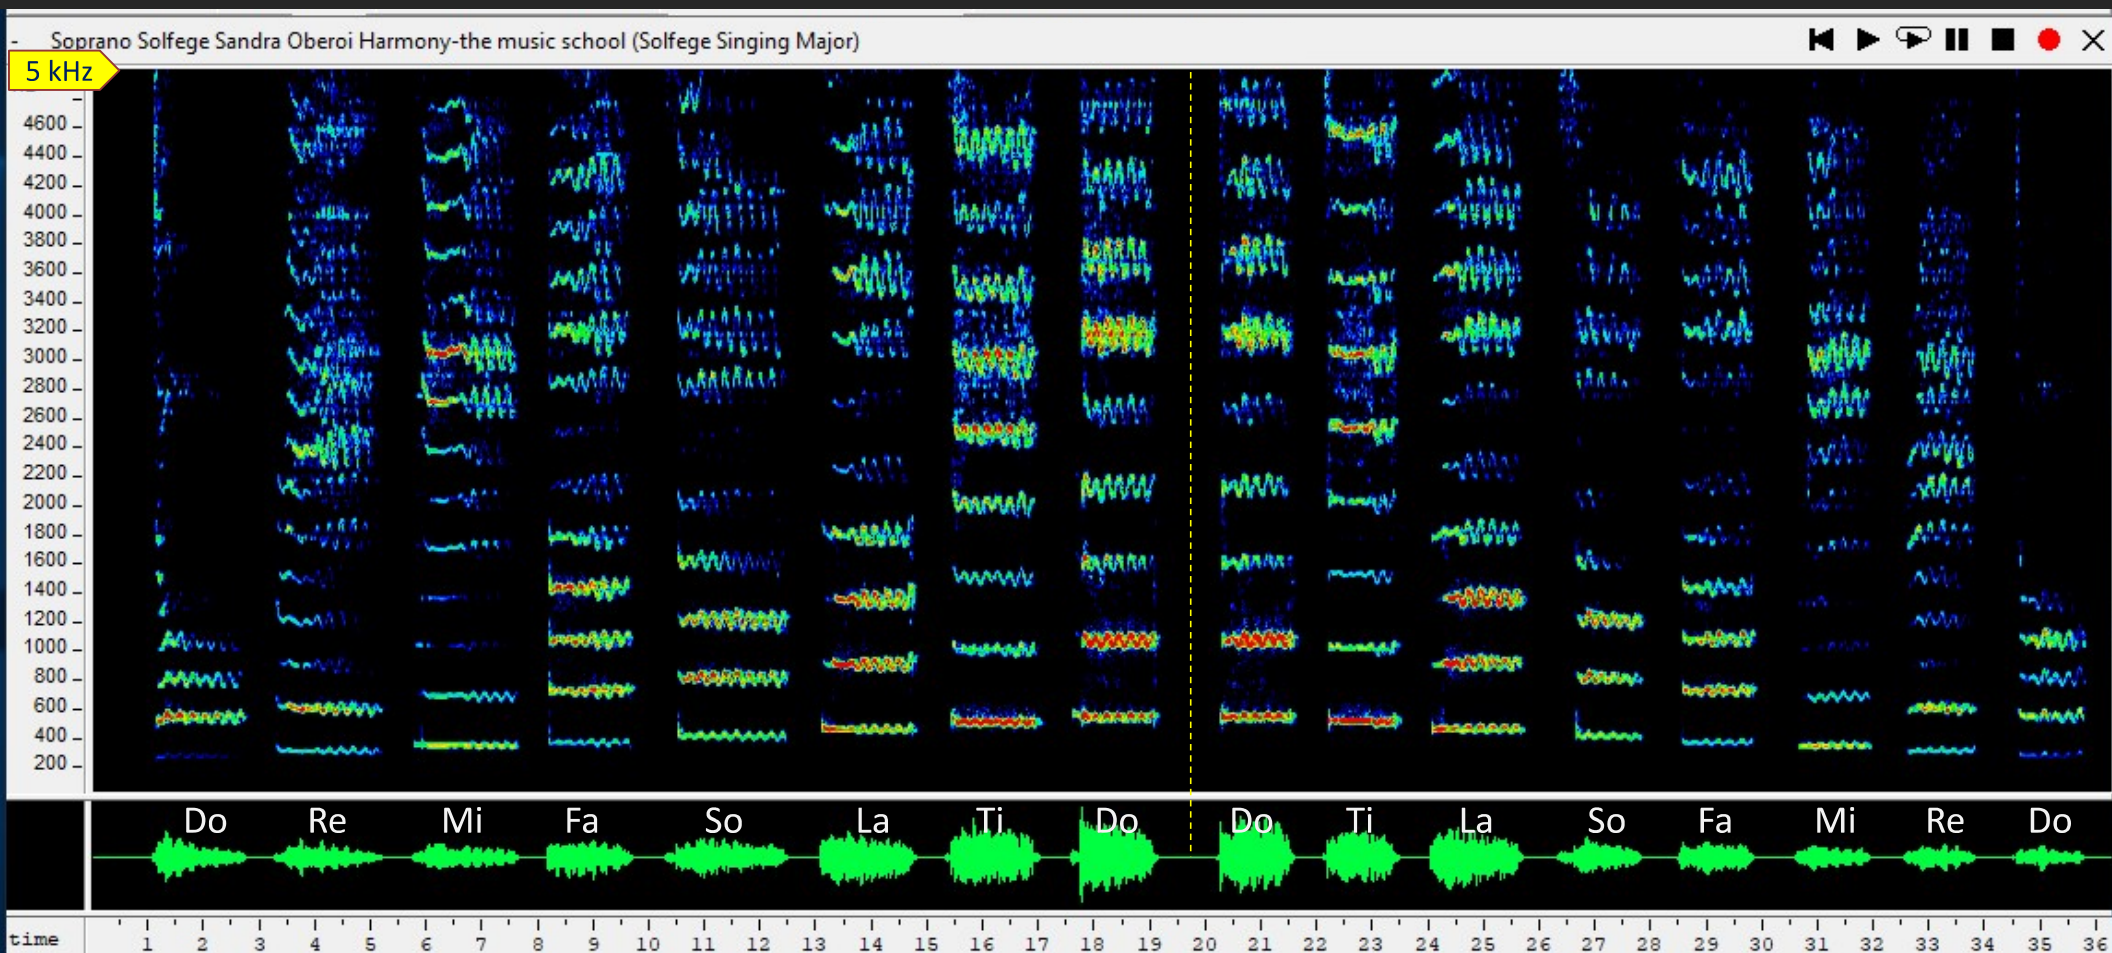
Soprano Solfege Sandra Oberoi Harmony-the music school (Solfege Singing Major)

5 kHz

4600
4400
4200
4000
3800
3600
3400
3200
3000
2800
2600
2400
2200
2000
1800
1600
1400
1200
1000
800
600
400
200

Do Re Mi Fa So La Ti Do Do Ti La So Fa Mi Re Do

time 1 2 3 4 5 6 7 8 9 10 11 12 13 14 15 16 17 18 19 20 21 22 23 24 25 26 27 28 29 30 31 32 33 34 35 36